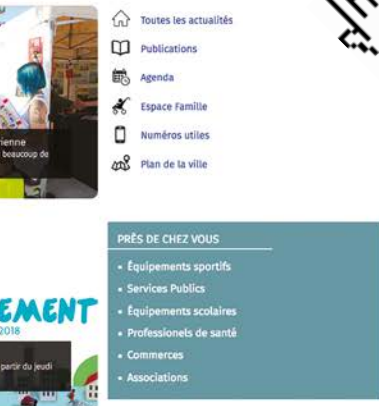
nenne
beaucoup de

Toutes les actualités
Publications
Agenda
Espace Famille
Numéros utiles
Plan de la ville

EMENT
2018
partir du jeudi

PRÈS DE CHEZ VOUS
• Équipements sportifs
• Services Publics
• Équipements scolaires
• Professionels de santé
• Commerces
• Associations